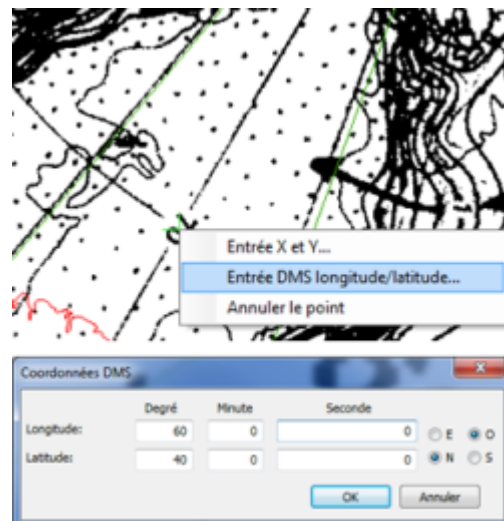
Entrée X et Y...
Entrée DMS longitude/latitude...
Annuler le point

Coordonnées DMS

| | Degré | Minute | Seconde | | |
|---|---|---|---|---|---|
| Longitude: | 60 | 0 | 0 | E | O |
| Latitude: | 40 | 0 | 0 | N | S |

OK
Annuler